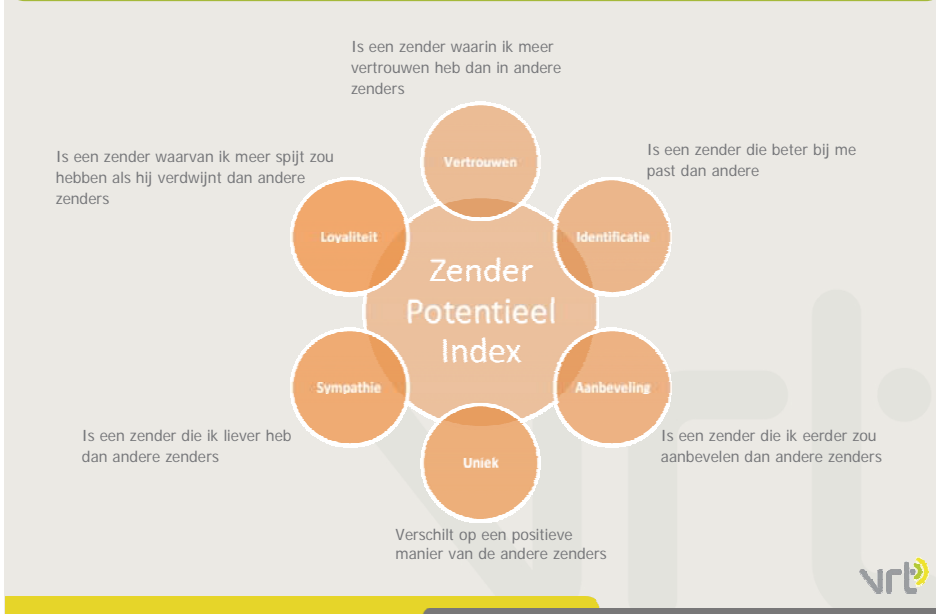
Is een zender waarin ik meer vertrouwen heb dan in andere zenders

Is een zender waarvan ik meer spijt zou hebben als hij verdwijnt dan andere zenders

Is een zender die beter bij me past dan andere

Vertrouwen

Loyaliteit

Identificatie

Zender Potentieel Index

Sympathie

Aanbeveling

Uniek

Is een zender die ik liever heb dan andere zenders

Is een zender die ik eerder zou aanbevelen dan andere zenders

Verschilt op een positieve manier van de andere zenders

vrt